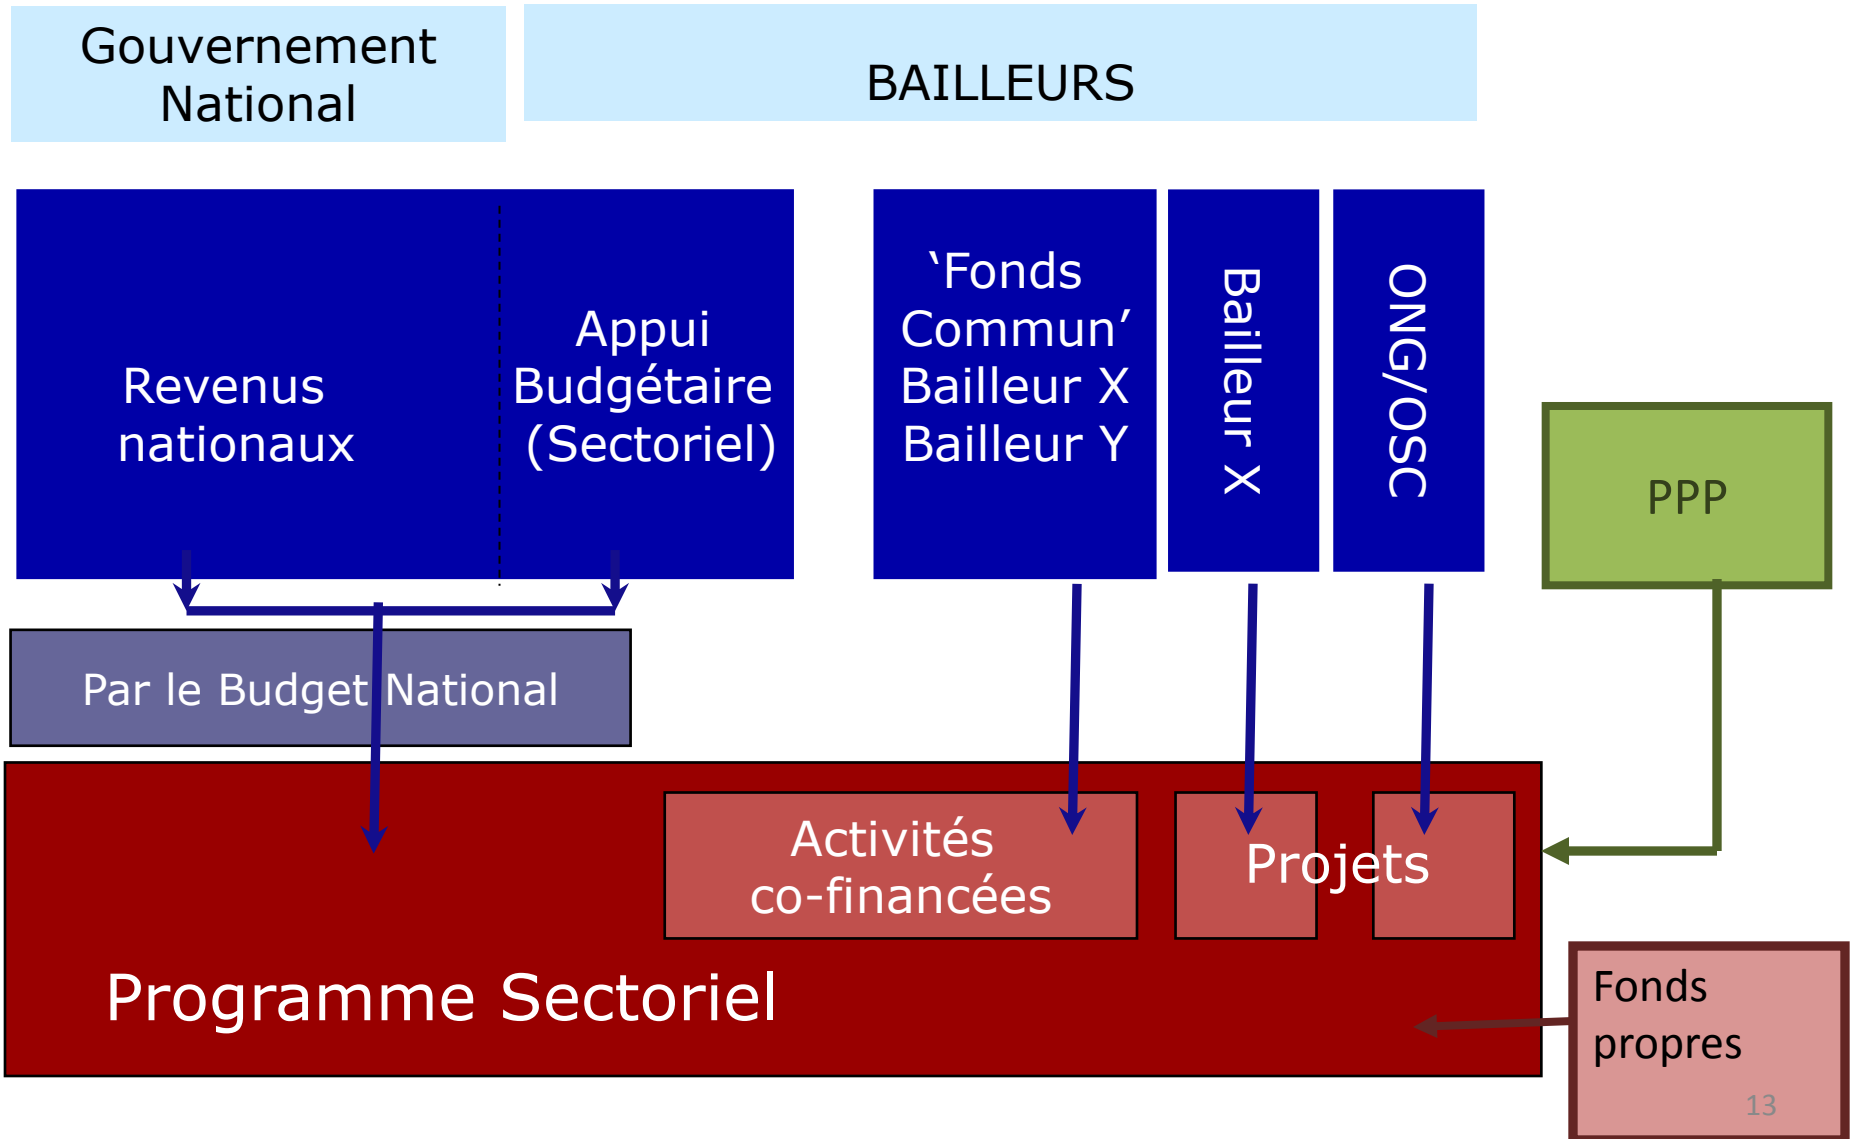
Gouvernement National

BAILLEURS

Revenus nationaux

Appui Budgétaire (Sectoriel)

‘Fonds Commun’ Bailleur X Bailleur Y

Bailleur X

ONG/OSC

PPP

Par le Budget National

Activités co-financées

Projets

Programme Sectoriel

Fonds propres

13